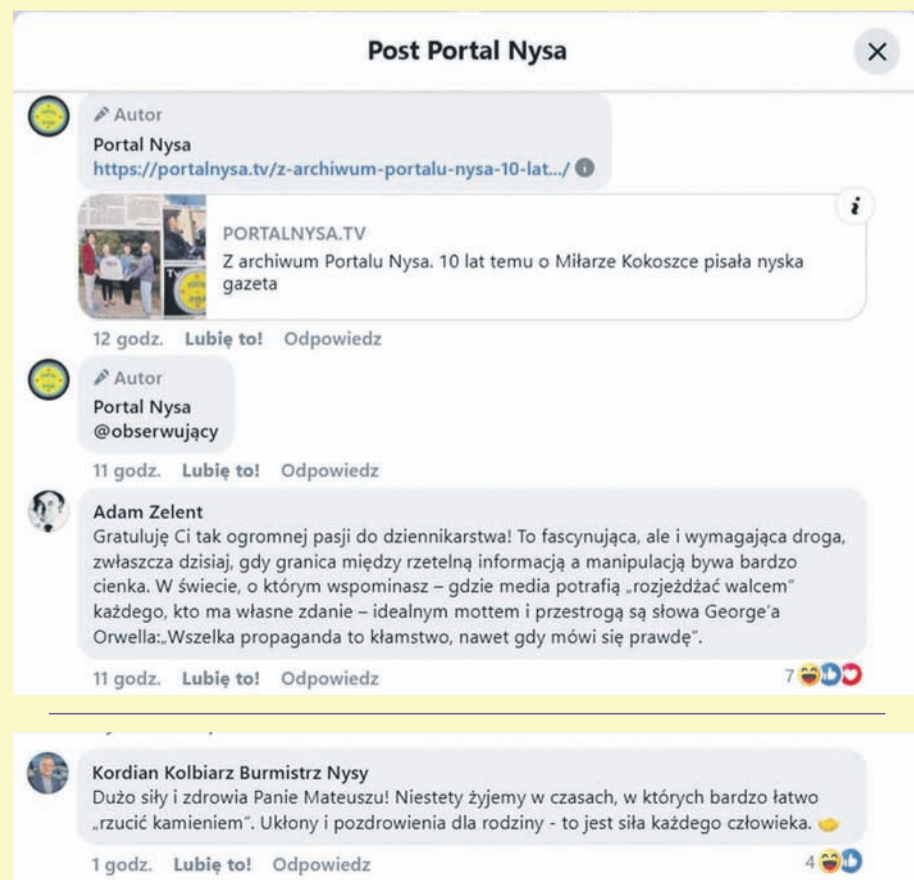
Post Portal Nysa

×

Autor
Portal Nysa
https://portalnysa.tv/z-archiwum-portalu-nysa-10-lat.../

PORTALNYSA.TV
Z archiwum Portalu Nysa. 10 lat temu o Miłarze Kokoszce pisała nyska gazeta

12 godz. Lubię to! Odpowiedz

Autor
Portal Nysa
@obserwujący

11 godz. Lubię to! Odpowiedz

Adam Zelent
Gratuluję Ci tak ogromnej pasji do dziennikarstwa! To fascynująca, ale i wymagająca droga, zwłaszcza dzisiaj, gdy granica między rzetelną informacją a manipulacją bywa bardzo cienka. W świecie, o którym wspominasz – gdzie media potrafią „rozjeżdżać walcem" każdego, kto ma własne zdanie – idealnym mottem i przestrogą są słowa George'a Orwella:„Wszelka propaganda to kłamstwo, nawet gdy mówi się prawdę".

11 godz. Lubię to! Odpowiedz 7

Kordian Kolbiarz Burmistrz Nysy
Dużo siły i zdrowia Panie Mateuszu! Niestety żyjemy w czasach, w których bardzo łatwo „rzucić kamieniem". Ukłony i pozdrowienia dla rodziny - to jest siła każdego człowieka.

1 godz. Lubię to! Odpowiedz 4